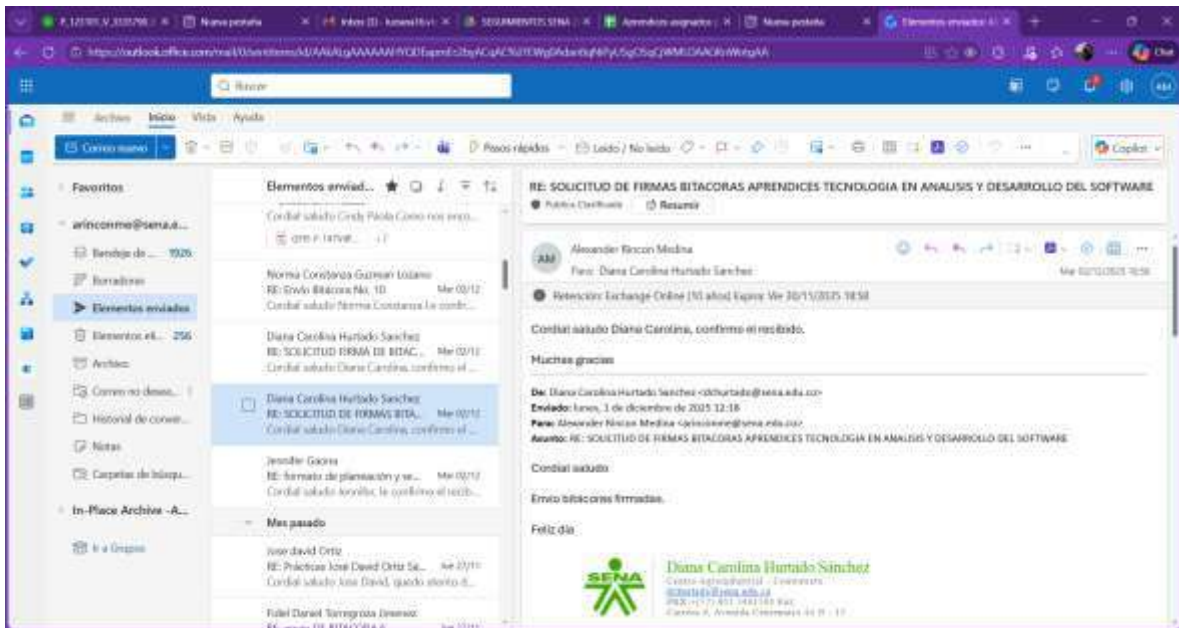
Nueva pestaña | Inbox | SEGUIMIENTOS SENA | Aprendices asignados | Nueva pestaña | Elementos enviados

Buscar

Archivo Inicio Vista Ayuda

Correo nuevo

Pasos rápidos Leído / No leído

Copilot

Favoritos

arinconme@sena.e...

Bandeja de ... 1926

Borradores

Elementos enviados

Elementos el... 256

Archivo

Correo no desea...

Historial de conver...

Notas

Carpetas de búsqu...

In-Place Archive -A...

Ir a Grupos

Elementos enviad...

Cordial saludo Cindy Paola Como nos enco...

Norma Constanza Guzman Lozano
RE: Envío Bitácora No. 10 Mié 03/12
Cordial saludo Norma Constanza Le confir...

Diana Carolina Hurtado Sanchez
RE: SOLICITUD FIRMA DE BITAC... Mié 03/12
Cordial saludo Diana Carolina, confirmo el ...

Diana Carolina Hurtado Sanchez
RE: SOLICITUD DE FIRMAS BITA... Mié 03/12
Cordial saludo Diana Carolina, confirmo el ...

Jennifer Gaona
RE: formato de planeación y se... Mié 03/12
Cordial saludo Jennifer, le confirmo el recib...

Mes pasado

Jose david Ortiz
RE: Prácticas Jose David Ortiz Sa... Jue 27/11
Cordial saludo Jose David, quedo atento d...

Fidel Daniel Torregrosa Jimenez

RE: SOLICITUD DE FIRMAS BITACORAS APRENDICES TECNOLOGIA EN ANALISIS Y DESARROLLO DEL SOFTWARE

Pública Clasificada | Resumir

AM Alexander Rincon Medina
Para: Diana Carolina Hurtado Sanchez
Mié 03/12/2025 18:58

Retención: Exchange Online (10 años) Expira: Vie 30/11/2035 18:58

Cordial saludo Diana Carolina, confirmo el recibido.

Muchas gracias

De: Diana Carolina Hurtado Sanchez <dchurtado@sena.edu.co>
Enviado: lunes, 1 de diciembre de 2025 12:18
Para: Alexander Rincon Medina <arinconme@sena.edu.co>
Asunto: RE: SOLICITUD DE FIRMAS BITACORAS APRENDICES TECNOLOGIA EN ANALISIS Y DESARROLLO DEL SOFTWARE

Cordial saludo

Envío bitácoras firmadas.

Feliz día

SENA

Diana Carolina Hurtado Sánchez
Centro Agroindustrial - Comercio
dchurtado@sena.edu.co
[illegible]